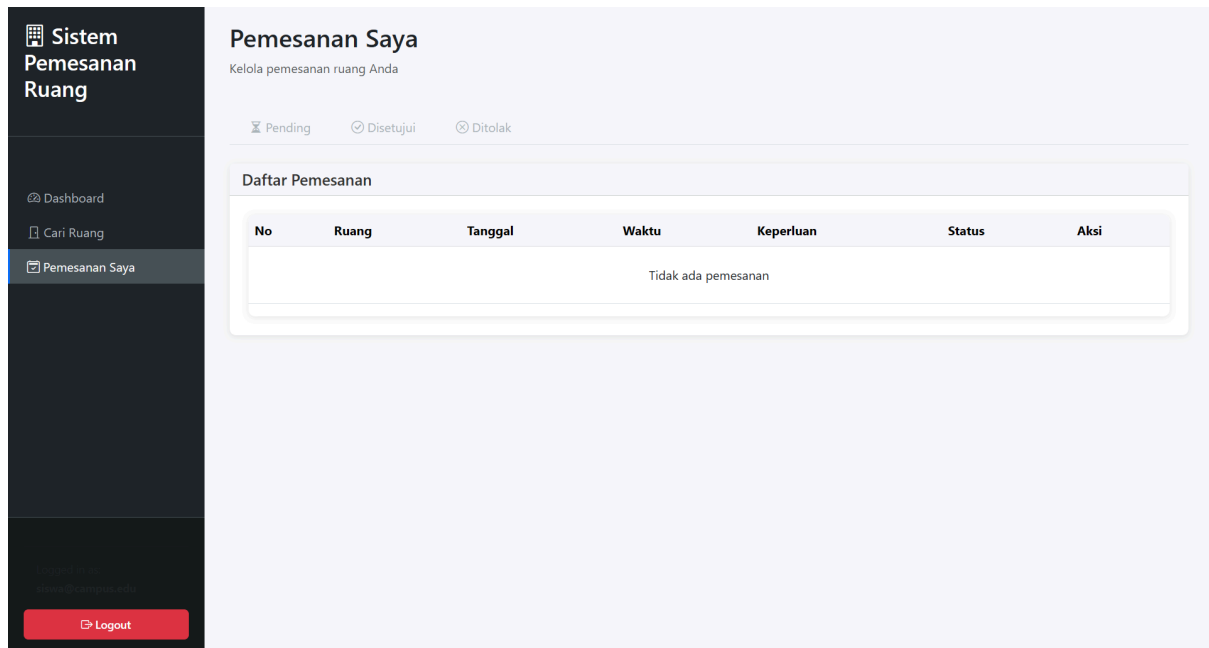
Sistem Pemesanan Ruang

Dashboard
Cari Ruang
Pemesanan Saya

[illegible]
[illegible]@campus.edu

Logout

Pemesanan Saya
Kelola pemesanan ruang Anda

Pending
Disetujui
Ditolak

Daftar Pemesanan

| No | Ruang | Tanggal | Waktu | Keperluan | Status | Aksi |
|---|---|---|---|---|---|---|
| Tidak ada pemesanan | | | | | | |